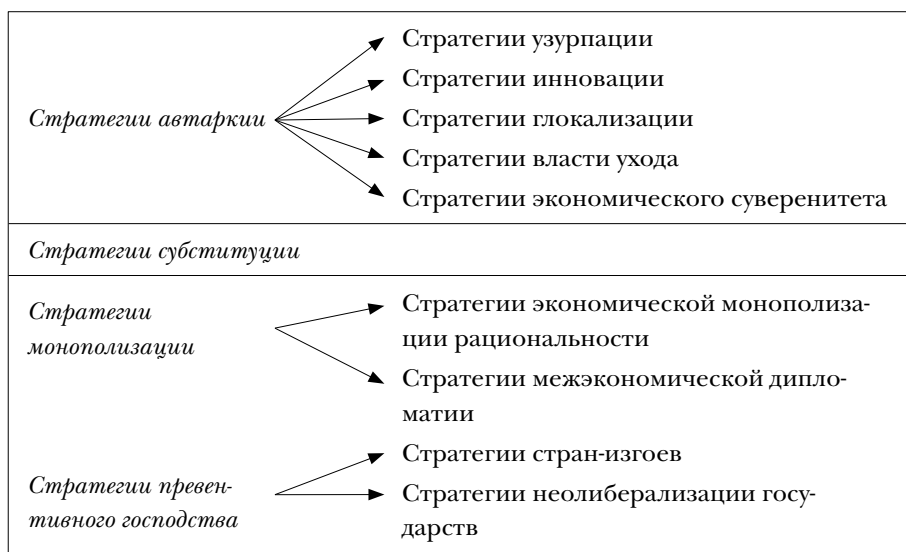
Стратегии автаркии

Стратегии узурпации
Стратегии инновации
Стратегии глокализации
Стратегии власти ухода
Стратегии экономического суверенитета

Стратегии субституции

Стратегии монополизации

Стратегии экономической монополизации рациональности
Стратегии межэкономической дипломатии

Стратегии превентивного господства

Стратегии стран-изгоев
Стратегии неолиберализации государств